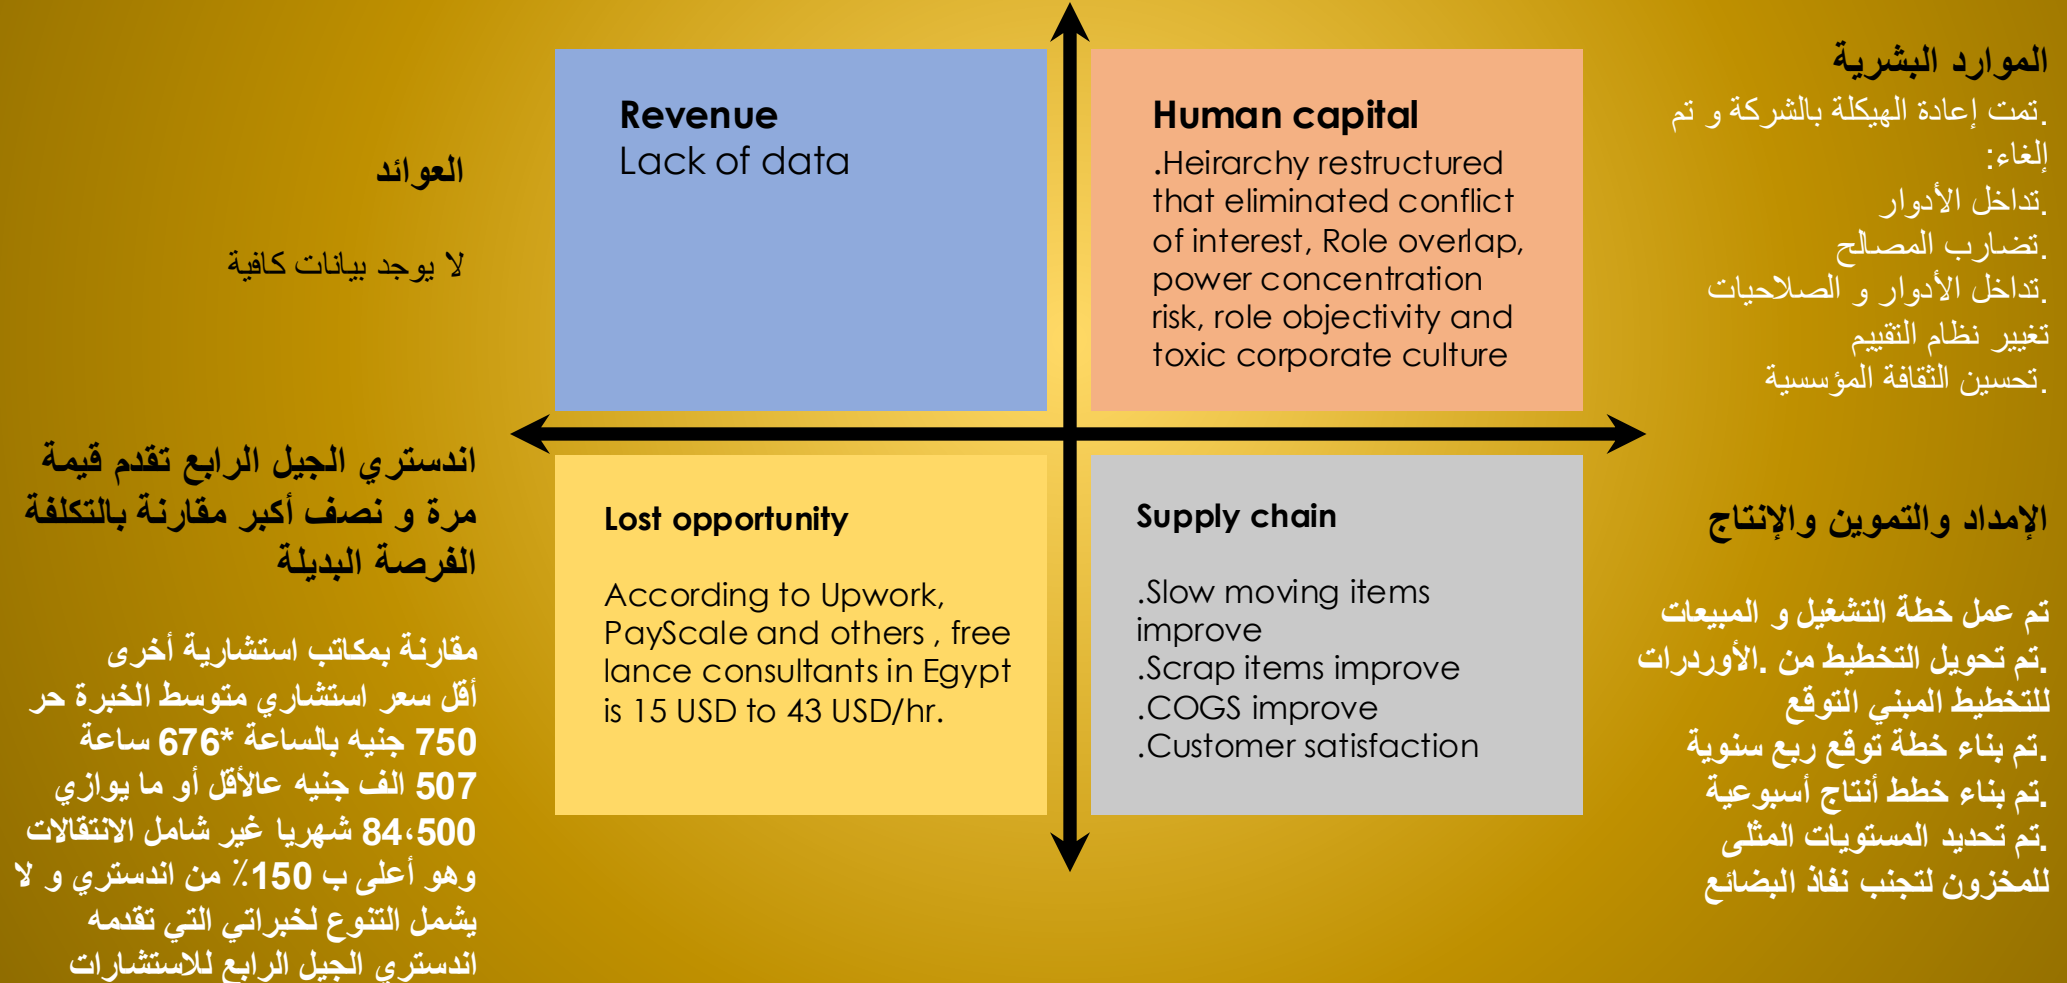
العوائد

لا يوجد بيانات كافية

Revenue
Lack of data

Human capital
.Heirarchy restructured that eliminated conflict of interest, Role overlap, power concentration risk, role objectivity and toxic corporate culture

الموارد البشرية
.تمت إعادة الهيكلة بالشركة و تم إلغاء:
.تداخل الأدوار
.تضارب المصالح
.تداخل الأدوار و الصلاحيات
تغيير نظام التقييم
.تحسين الثقافة المؤسسية

اندستري الجيل الرابع تقدم قيمة مرة و نصف أكبر مقارنة بالتكلفة الفرصة البديلة

مقارنة بمكاتب استشارية أخرى أقل سعر استشاري متوسط الخبرة حر 750 جنيه بالساعة *676 ساعة 507 الف جنيه عالأقل أو ما يوازي 84،500 شهريا غير شامل الانتقالات وهو أعلى ب 150٪ من اندستري و لا يشمل التنوع لخبراتي التي تقدمه اندستري الجيل الرابع للاستشارات

Lost opportunity

According to Upwork, PayScale and others , free lance consultants in Egypt is 15 USD to 43 USD/hr.

Supply chain

.Slow moving items improve
.Scrap items improve
.COGS improve
.Customer satisfaction

الإمداد والتموين والإنتاج

تم عمل خطة التشغيل و المبيعات
.تم تحويل التخطيط من .الأوردرات للتخطيط المبني التوقع
.تم بناء خطة توقع ربع سنوية
.تم بناء خطط أنتاج أسبوعية
.تم تحديد المستويات المثلى للمخزون لتجنب نفاذ البضائع